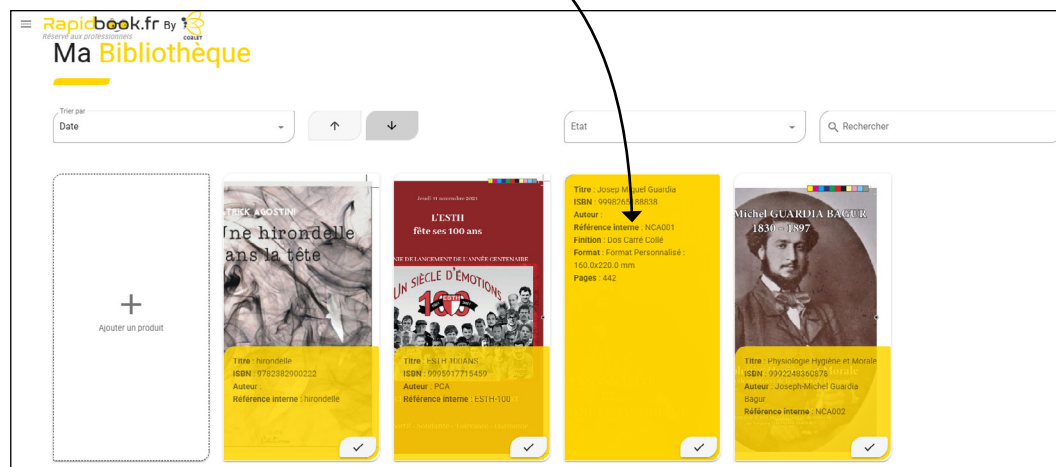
Rapidbook.fr By COBLET
Réservé aux professionnels

Ma Bibliothèque

Trier par
Date

Etat

Rechercher

+
Ajouter un produit

TRICK AGOSTINI
Une hirondelle ans la tête

Titre : hirondelle
ISBN : 9782382900222
Auteur :
Référence interne : hirondelle

Jeudi 11 novembre 2021
L'ESTH
fête ses 100 ans
IE DE LANCEMENT DE L'ANNÉE CENTENAIRE
UN SIÈCLE D'ÉMOTIONS
100

Titre : ESTH 100ANS
ISBN : 9995917715450
Auteur : PCA
Référence interne : ESTH-100

Titre : Josep Miquel Guardia
ISBN : 9998265388838
Auteur :
Référence interne : NCA001
Finition : Dos Carré Collé
Format : Format Personnalisé : 160.0x220.0 mm
Pages : 442

Michel GUARDIA BAGUR
1830 - 1897

Titre : Physiologie Hygiène et Morale
ISBN : 9992248360878
Auteur : Joseph-Michel Guardia Bagur
Référence interne : NCA002